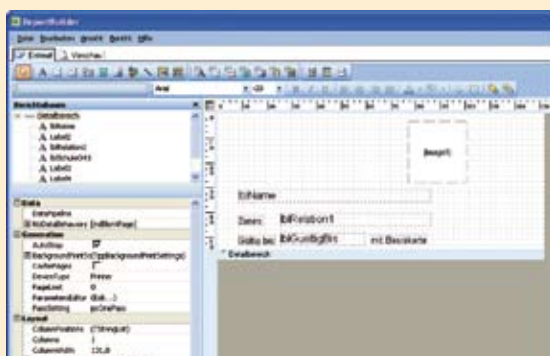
ReportBuilder

Datei Bearbeiten Ansicht Bericht Hilfe

Entwurf Vorschau

Arial

Berichtsebenen

Detailbereich

lblName

Label2

lblReiseziel

lblGueltig

Label3

Label4

Data

DataPipeline

NoDataBehaviors [ndBlankPage]

Generation

AutoStop

BackgroundPrintSettings (TppBackgroundPrintSettings)

CachePages

DeviceType Printer

PageLimit 0

ParameterEditor (Edit...)

PassSetting psOnePass

Layout

ColumnPositions (TStrings)

Columns 1

ColumnWidth 131,8

Image1

lblName

Ziel:

lblReiseort1

Gültig bis:

lblGueltigBis

mit Bordkarte

Detailbereich